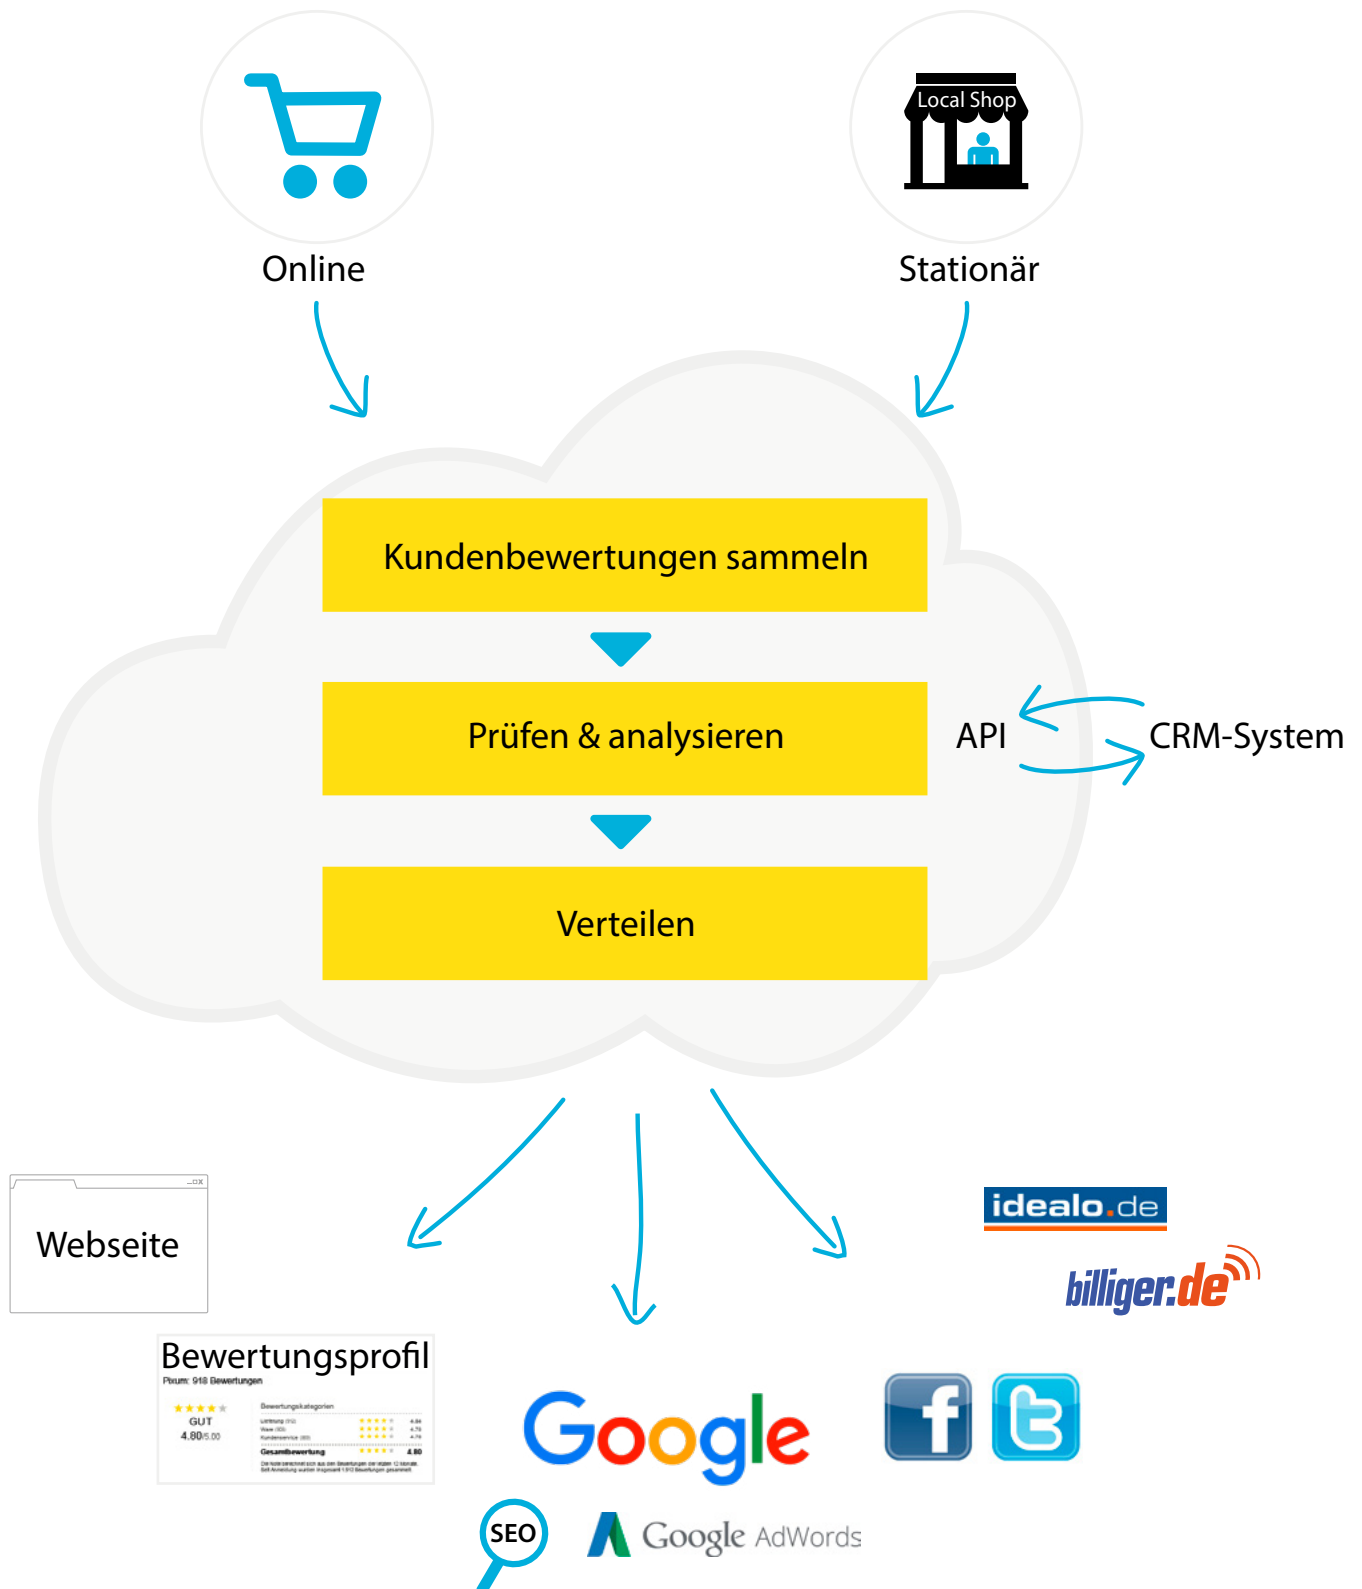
Online

Local Shop

Stationär

Kundenbewertungen sammeln

Prüfen & analysieren

API

CRM-System

Verteilen

Webseite

idealo.de

billiger.de

Bewertungsprofil

Pixum: 918 Bewertungen

GUT
4.80/5.00

Bewertungskategorien

Gesamtbewertung 4.80

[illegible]

Google

f

t

SEO

Google AdWords